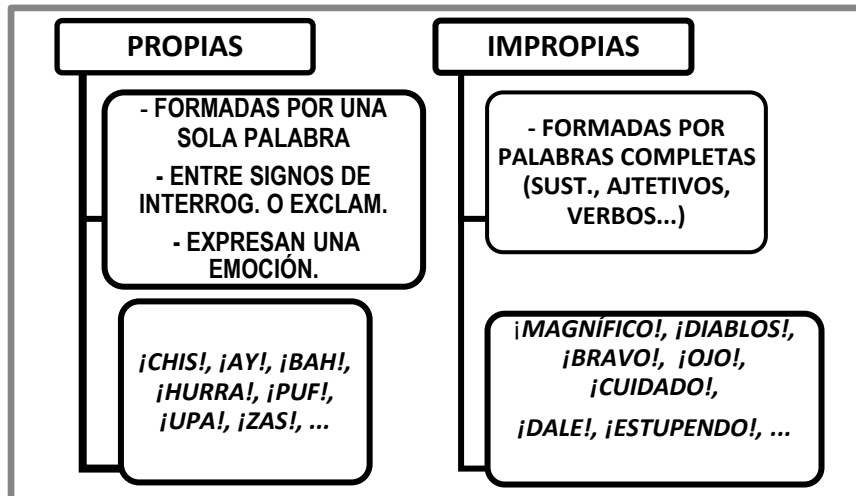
PROPIAS

- FORMADAS POR UNA SOLA PALABRA

- ENTRE SIGNOS DE INTERROG. O EXCLAM.

- EXPRESAN UNA EMOCIÓN.

¡CHIS!, ¡AY!, ¡BAH!, ¡HURRA!, ¡PUF!, ¡UPA!, ¡ZAS!, ...

IMPROPIAS

- FORMADAS POR PALABRAS COMPLETAS (SUST., AJTETIVOS, VERBOS...)

¡MAGNÍFICO!, ¡DIABLOS!, ¡BRAVO!, ¡OJO!, ¡CUIDADO!,

¡DALE!, ¡ESTUPENDO!, ...